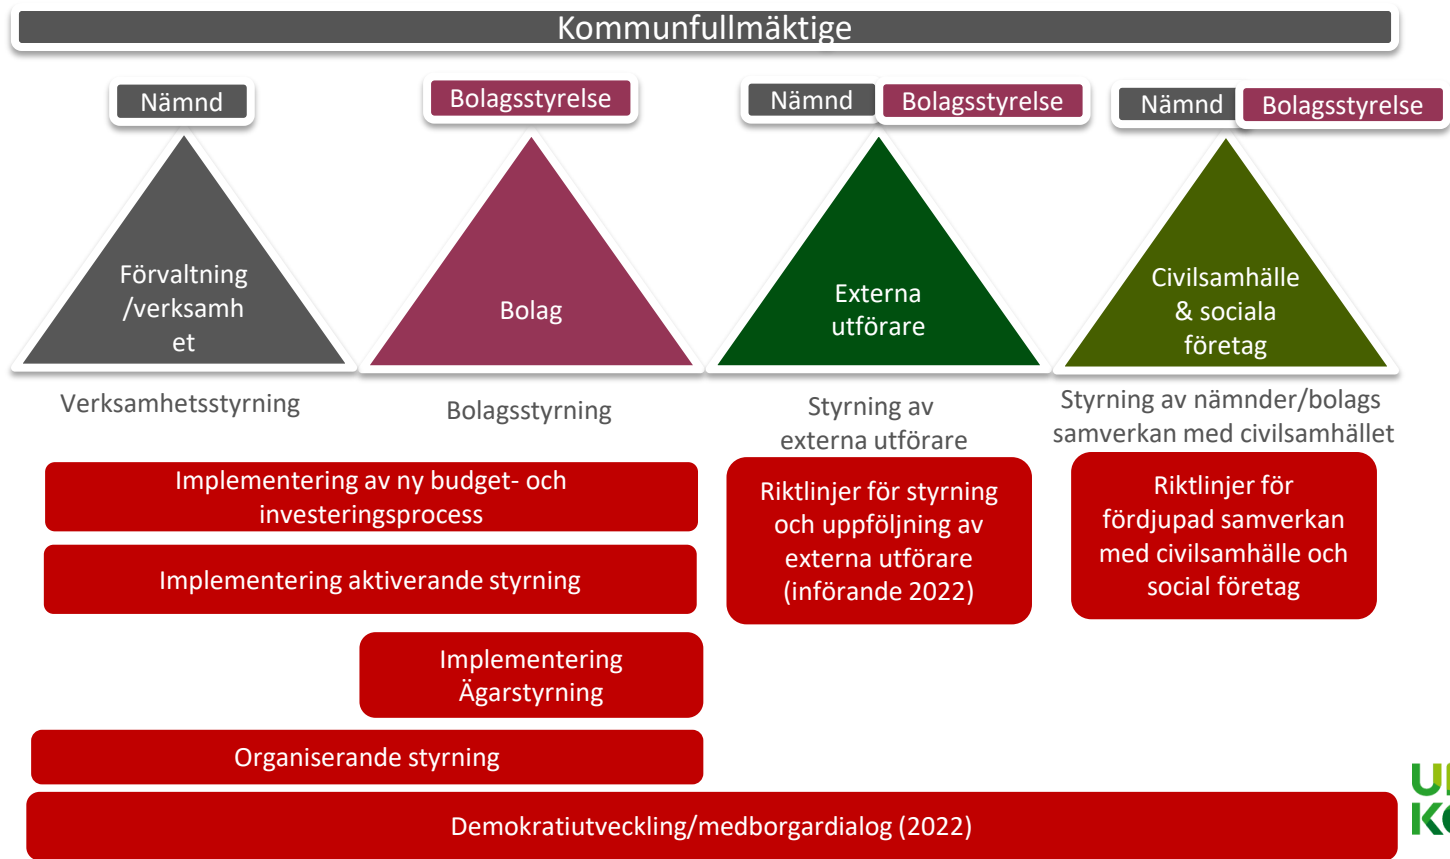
Kommunfullmäktige

Nämnd

Bolagsstyrelse

Nämnd

Bolagsstyrelse

Nämnd

Bolagsstyrelse

Förvaltning /verksamh et

Bolag

Externa utförare

Civilsamhälle & sociala företag

Verksamhetsstyrning

Bolagsstyrning

Styrning av externa utförare

Styrning av nämnder/bolags samverkan med civilsamhället

Implementering av ny budget- och investeringsprocess

Riktlinjer för styrning och uppföljning av externa utförare (införande 2022)

Riktlinjer för fördjupad samverkan med civilsamhälle och social företag

Implementering aktiverande styrning

Implementering Ägarstyrning

Organiserande styrning

Demokratiutveckling/medborgardialog (2022)

U
K